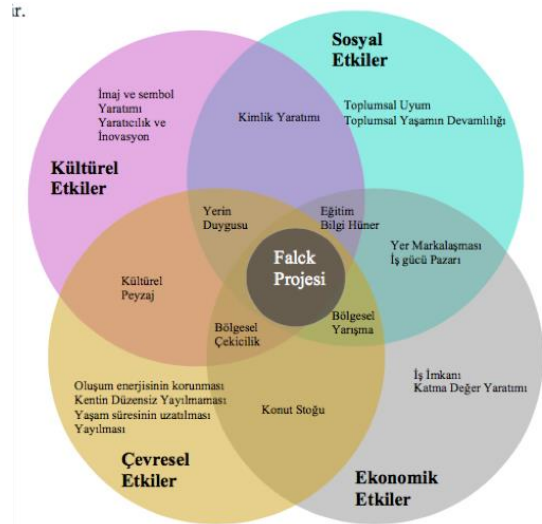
ır.

Sosyal Etkiler

İmaj ve sembol Yaratımı Yaratıcılık ve İnovasyon

Kimlik Yaratımı

Toplumsal Uyum Toplumsal Yaşamın Devamlılığı

Kültürel Etkiler

Yerin Duygusu

Eğitim Bilgi Hüner

Yer Markalaşması İş gücü Pazarı

Falck Projesi

Kültürel Peyzaj

Bölgesel Çekicilik

Bölgesel Yarışma

Oluşum enerjisinin korunması Kentin Düzensiz Yayılmaması Yaşam süresinin uzatılması Yayılması

Konut Stoğu

İş İmkanı Katma Değer Yaratımı

Çevresel Etkiler

Ekonomik Etkiler